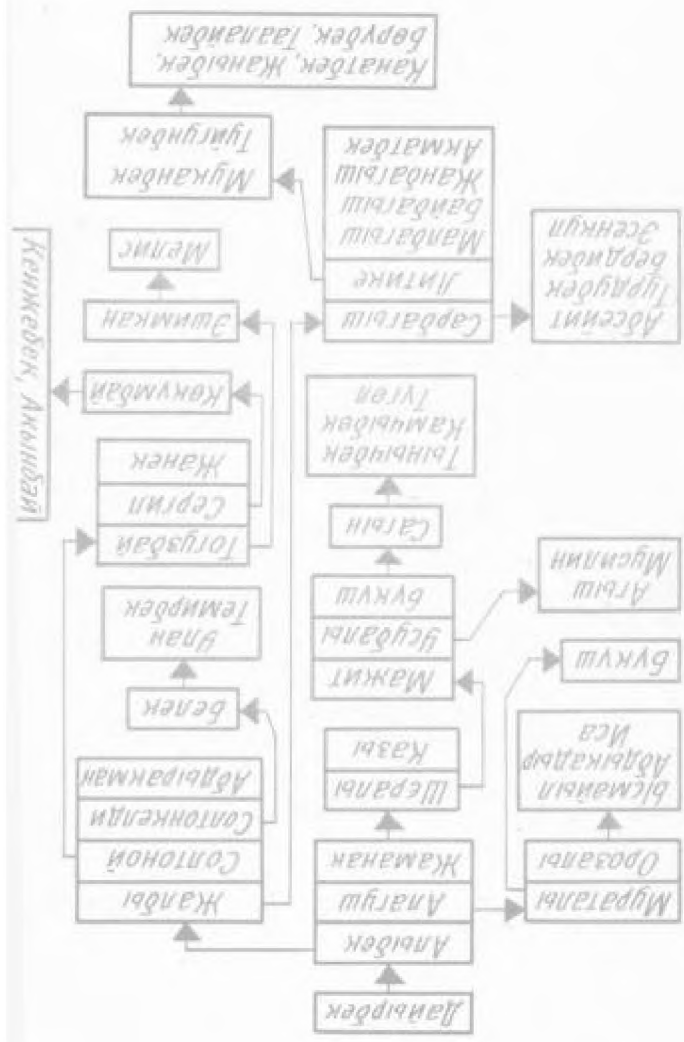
Даныярбек

Алыбек
Алагуш
Жаманак

Жалды
Солтоной
Солтонкелди
Абдыракман

Белек

Улан
Темирбек

Толгобай
Сергин
Жанек

Кекумбай

Кенжебек, Акынбай

Эшимкан

Мелис

Сарбагыш
Литике
Манбагыш
Байбагыш
Жанбагыш
Акматбек

Мукамбек
Тугунбек

Канатбек, Жаныбек,
берубек, Таалайбек

Абсеит
Турдубек
бердибек
Эсенкул

Муратаалы
Орозаалы
бисмайыл
Абдыкадыр
Иса

Букуш

Шералы
Казы

Мамыт
Усубалы
букуш

Агыш
Муслим

Сатын

Тыныбек
Камчыбек
Турган